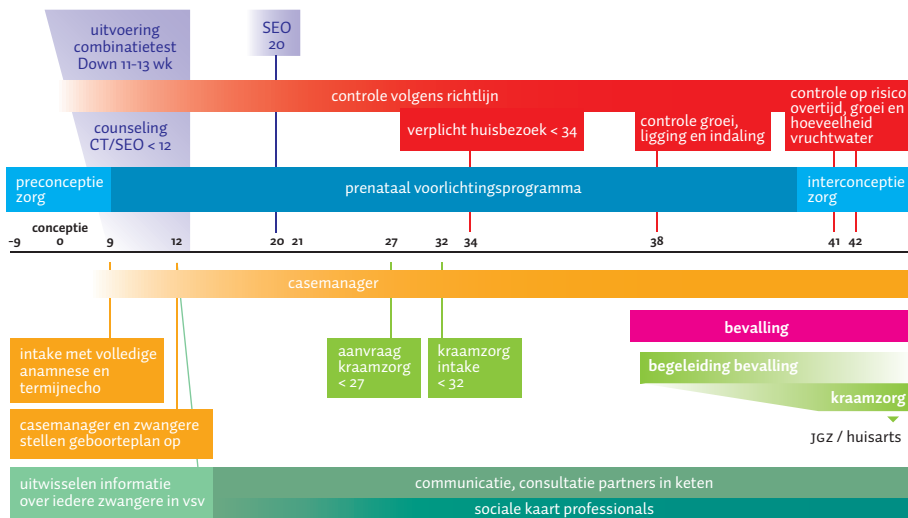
uitvoering combinatietest Down 11-13 wk

SEO 20

controle volgens richtlijn

controle op risico overtijd, groei en hoeveelheid vruchtwater

counseling CT/SEO < 12

verplicht huisbezoek < 34

controle groei, ligging en indaling

preconceptie zorg

prenataal voorlichtingsprogramma

interconceptie zorg

conceptie

-9 0 9 12 20 21 27 32 34 38 41 42

casemanager

bevalling

intake met volledige anamnese en termijnecho

aanvraag kraamzorg < 27

kraamzorg intake < 32

begeleiding bevalling

kraamzorg

JGZ / huisarts

casemanager en zwangere stellen geboorteplan op

uitwisselen informatie over iedere zwangere in vsv

communicatie, consultatie partners in keten

sociale kaart professionals